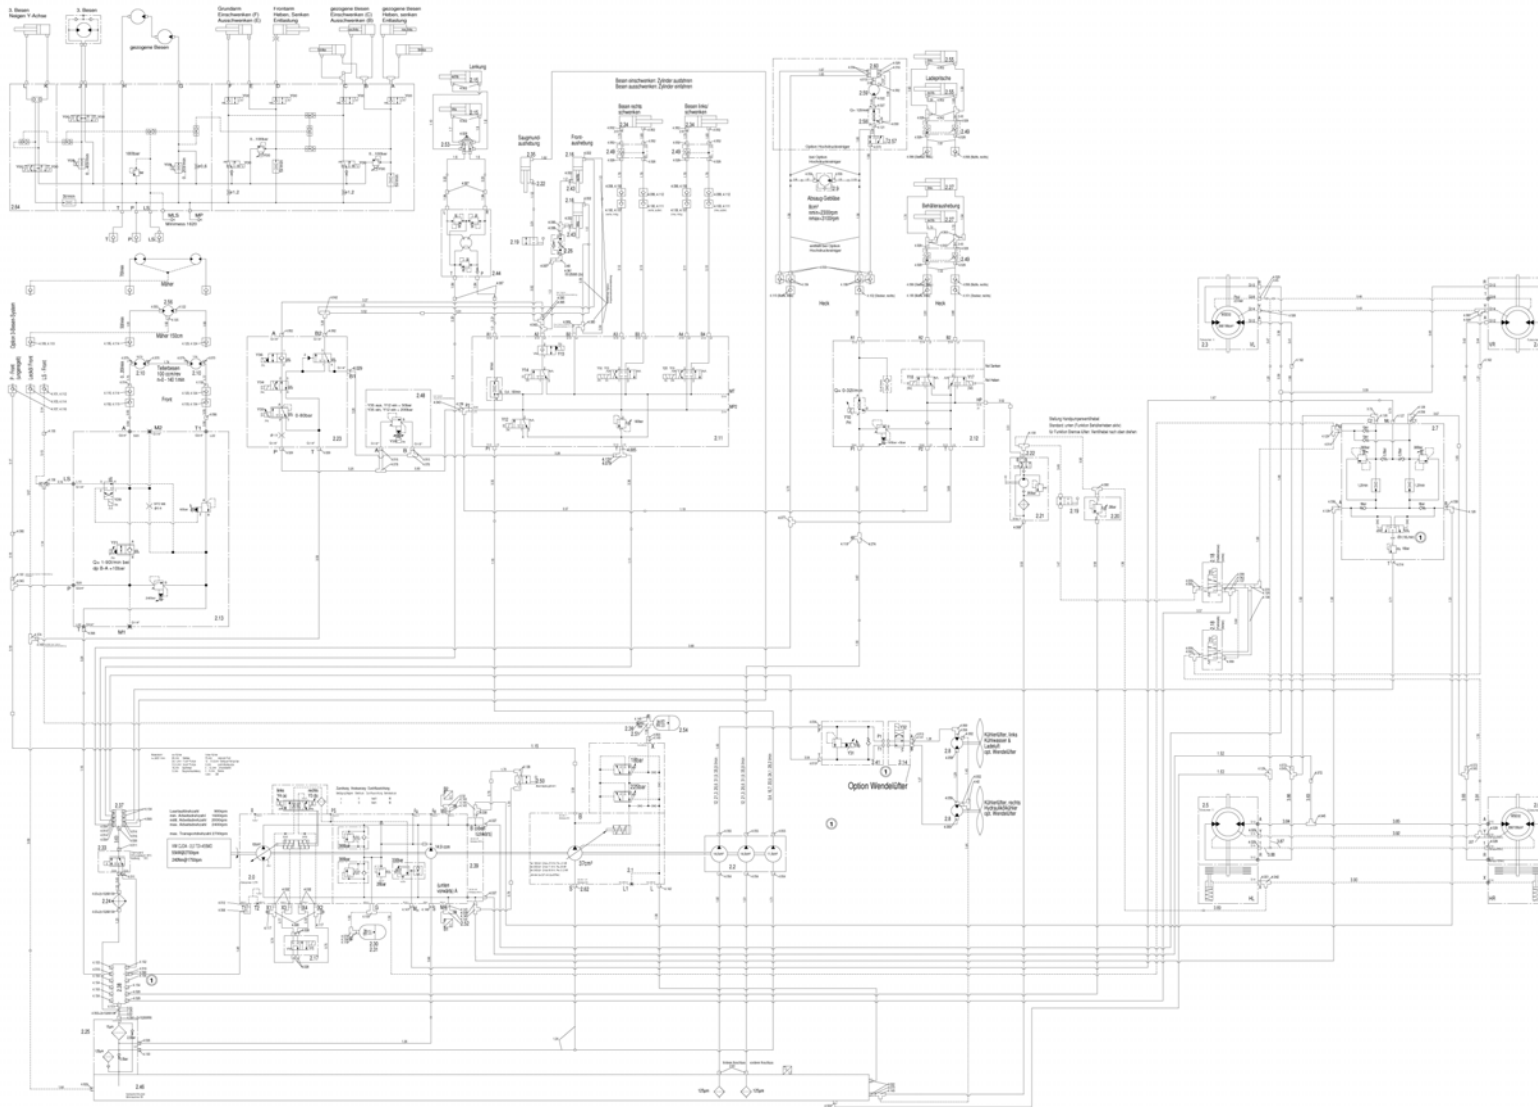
3. Besen Neigen Y-Achse

3. Besen

gezogene Besen

Grundarm Einschwenken (F) Ausschwenken (E)

Frontarm Heben, Senken Entlastung

gezogene Besen Einschwenken (C) Ausschwenken (E)

gezogene Besen Heben, Senken Entlastung

Leitung

Besen einschwenken: Zylinder ausfahren
Besen ausschwenken: Zylinder einfahren

Besen rechts schwenken

Besen links schwenken

Saugmund aushebung

Front aushebung

Ladepritsche

Schütteraushebung

Absaug-Gebläse

Heck

Mäher

Mäher 150cm

Teleskoen

Front

2.13

2.23

2.11

2.12

2.21

2.15

2.20

Option Wendelüfter

Kühlerlüfter, links Kühlwasser & Ladeluft opt. Wendelüfter

Kühlerlüfter, rechts Hydrauliköl opt. Wendelüfter

2.2

2.14

2.4

2.6

2.3

2.5

2.7

2.27

2.24

2.25

2.45

2.46

2.30

2.31

2.33

2.34

2.39

2.44

VL

VR

HL

HR

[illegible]